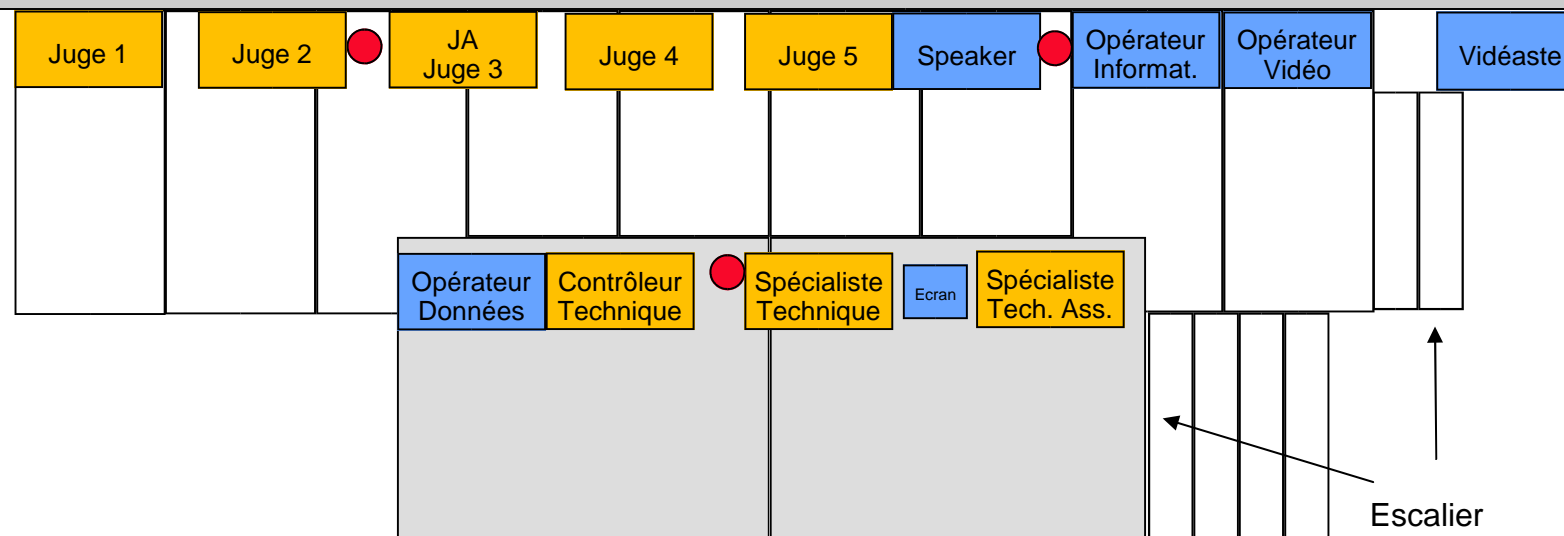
Juge 1

Juge 2

JA
Juge 3

Juge 4

Juge 5

Speaker

Opérateur
Informat.

Opérateur
Vidéo

Vidéaste

Opérateur
Données

Contrôleur
Technique

Spécialiste
Technique

Ecran

Spécialiste
Tech. Ass.

Escalier